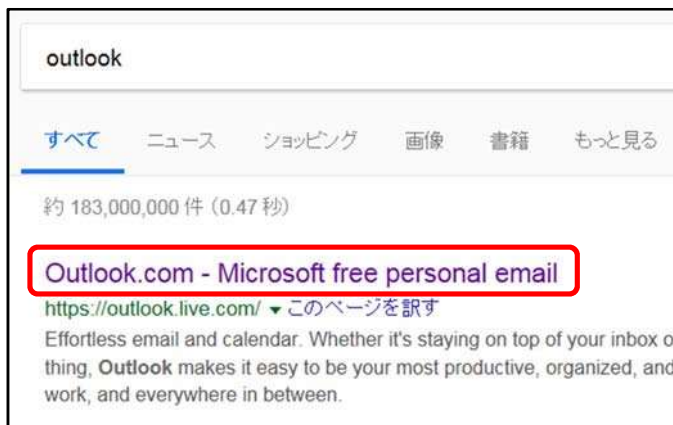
outlook

すべて ニュース ショッピング 画像 書籍 もっと見る

約 183,000,000 件 (0.47 秒)

Outlook.com - Microsoft free personal email

https://outlook.live.com/ ▾ このページを訳す

Effortless email and calendar. Whether it's staying on top of your inbox o thing, Outlook makes it easy to be your most productive, organized, and work, and everywhere in between.